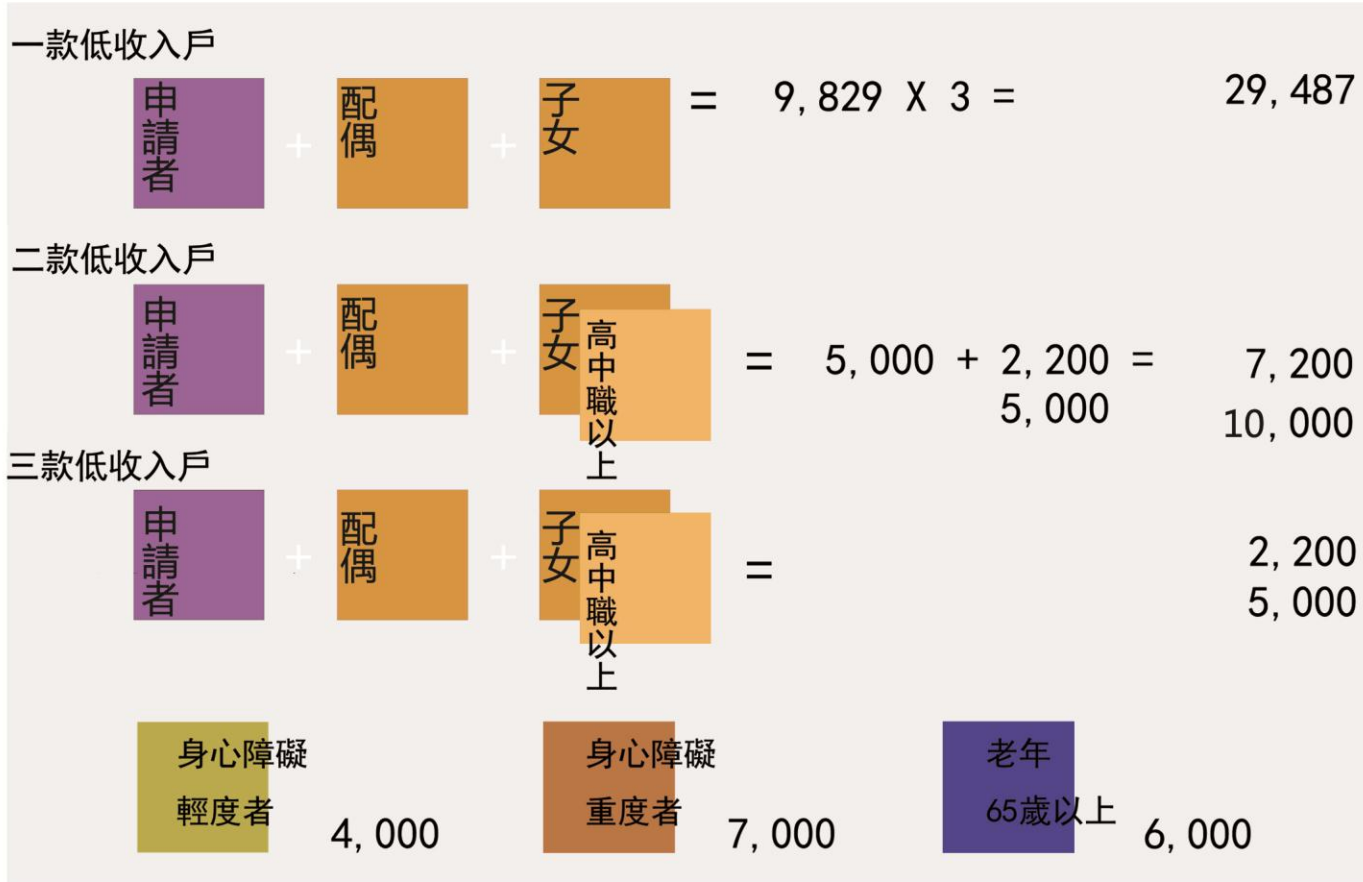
一款低收入戶

申請者 + 配偶 + 子女 = 9,829 X 3 = 29,487

二款低收入戶

申請者 + 配偶 + 子女 高中職以上 = 5,000 + 2,200 = 7,200
5,000 10,000

三款低收入戶

申請者 + 配偶 + 子女 高中職以上 = 2,200
5,000

身心障礙 輕度者 4,000

身心障礙 重度者 7,000

老年 65歲以上 6,000